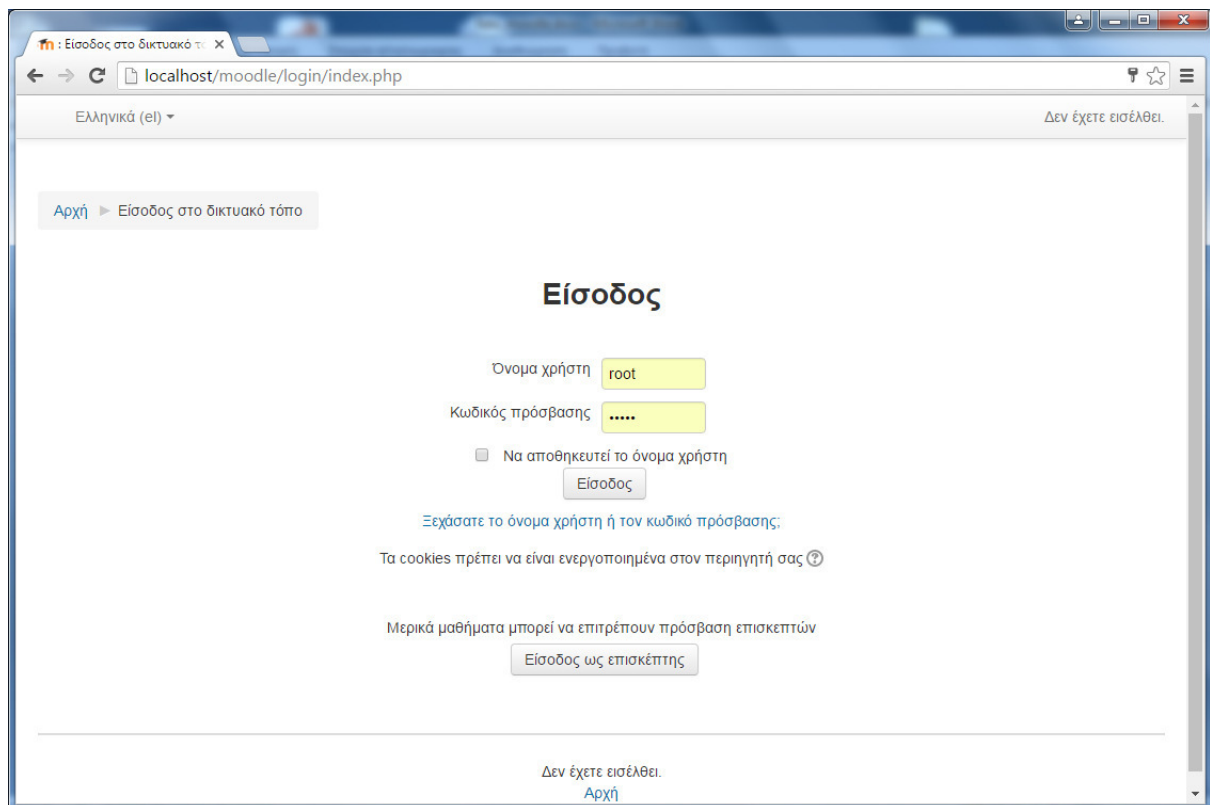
: Είσοδος στο δικτυακό τό

localhost/moodle/login/index.php

Ελληνικά (el)

Δεν έχετε εισέλθει.

Αρχή ► Είσοδος στο δικτυακό τόπο

Είσοδος

Όνομα χρήστη root

Κωδικός πρόσβασης •••••

Να αποθηκευτεί το όνομα χρήστη

Είσοδος

Ξεχάσατε το όνομα χρήστη ή τον κωδικό πρόσβασης;

Τα cookies πρέπει να είναι ενεργοποιημένα στον περιηγητή σας

Μερικά μαθήματα μπορεί να επιτρέπουν πρόσβαση επισκεπτών

Είσοδος ως επισκέπτης

Δεν έχετε εισέλθει.

Αρχή